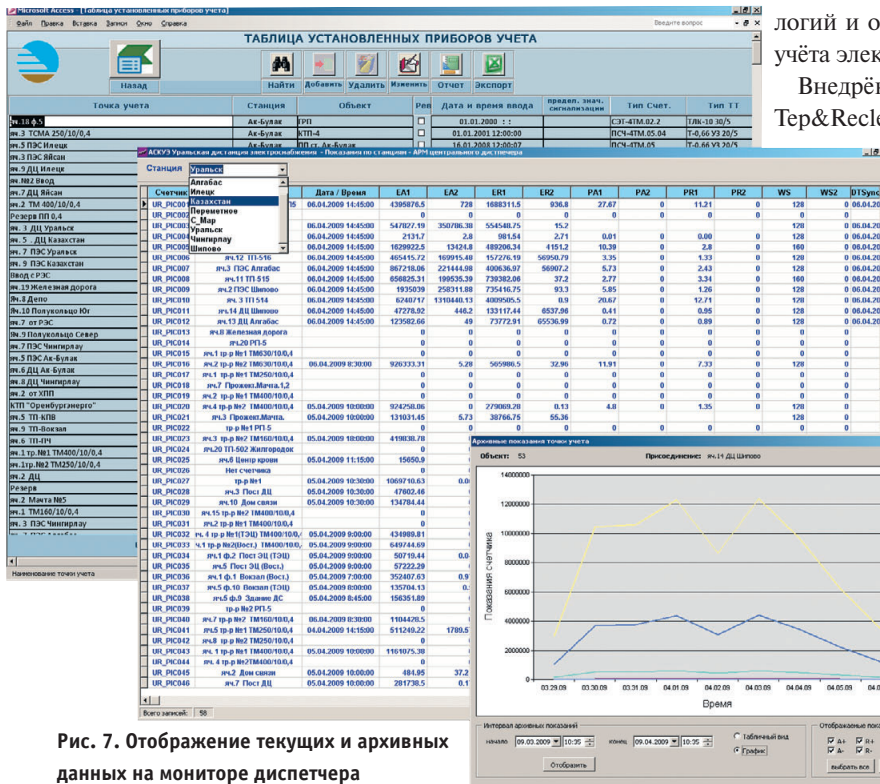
Microsoft Access - [Таблица установленных приборов учета]
Файл Правка Вставка Запись Окно Справка
Введите вопрос

ТАБЛИЦА УСТАНОВЛЕННЫХ ПРИБОРОВ УЧЕТА

Назад
Найти Добавить Удалить Изменить Отчет Экспорт

| Точка учета | Станция | Объект | Рез | Дата и время ввода | предел. знач. сигнализации | Тип Счет. | Тип ТТ |
|---|---|---|---|---|---|---|---|
| яч.18 ф.5 | Ак-Булак | ГРП | | 01.01.2000 : : | | СЭТ-4ТМ.02.2 | ТЛК-10 30/5 |
| яч.3 ТСМА 250/10/0,4 | Ак-Булак | КТП-4 | | 01.01.2001 12:00:00 | | ПСЧ-4ТМ.05.04 | Т-0,66 УЗ 20/5 |
| яч.5 ПЭС Илецк | Ак-Булак | ПП ст. Ак-Булак | | 16.01.2008 12:00:07 | | ПСЧ-4ТМ.05 | Т-0,66 УЗ 20/5 |

яч.3 ПЭС Яйсан
яч.9 ДЦ Илецк
яч.№2 Ввод
яч.3 ПЭС Яйсан
яч.7 ДЦ Яйсан
яч.2 ТМ 400/10/0,4
Резерв ПП 0,4
яч. 3 ДЦ Уральск
яч.5 . ДЦ Казахстан
яч.7 ПЭС Уральск
яч.9 ПЭС Казахстан
Ввод с РЭС
яч.19 Железная дорога
Яч.8 Депо
Яч.10 Полукольцо Юг
яч.7 от РЭС
яч.9 Полукольцо Север
яч.7 ПЭС Чингирлау
яч.5 ПЭС Ак-Булак
яч.6 ДЦ Ак-Булак
яч.8 ДЦ Чингирлау
яч. 2 от ХПП
КТП "Оренбургэнерго"
яч.5 ТП-КПВ
яч. 9 ТП-Вокзал
яч.6 ТП-ПЧ
яч.1 тр.№1 ТМ400/10/0,4
яч.1тр.№2 ТМ250/10/0,4
яч.2 ДЦ
Резерв
яч. 2 Манта №5
яч.1 ТМ160/10/0,4
яч.3 ПЭС Чингирлау
Наименование точки учета

логий и о
учёта элек
Внедрё
Tep&Recl

АСКУЭ Уральская дистанция электроснабжения - Показания по станциям - АРМ центрального диспетчера
Станция Уральск
Алгабас
Илецк
Казахстан
Переметное
С_Мар
Уральск
Чингирлау
Шипово

| Счетчик | | Дата / Время | EA1 | EA2 | ER1 | ER2 | PA1 | PA2 | PR1 | PR2 | WS | WS2 | DTSync |
|---|---|---|---|---|---|---|---|---|---|---|---|---|---|
| UR_PIC00 | | 06.04.2009 14:45:00 | 4305876.5 | 728 | 1688311.5 | 936.8 | 27.67 | 0 | 11.21 | 0 | 128 | 0 | 06.04.20 |
| UR_PIC00 | | | 0 | 0 | 0 | 0 | 0 | 0 | 0 | 0 | 0 | 0 | |
| UR_PIC00 | | 06.04.2009 14:45:00 | 547827.19 | 350786.38 | 554548.75 | 15.2 | | | | | 128 | 0 | 06.04.20 |
| UR_PIC00 | | 06.04.2009 14:45:00 | 2131.7 | 2.8 | 981.54 | 2.71 | 0.01 | 0 | 0.00 | 0 | 128 | 0 | 06.04.20 |
| UR_PIC00 | | 06.04.2009 14:45:00 | 1629922.5 | 13424.8 | 489206.34 | 4151.2 | 10.39 | 0 | 2.8 | 0 | 160 | 0 | 06.04.20 |
| UR_PIC006 | яч.12 ТП-516 | 06.04.2009 14:45:00 | 465415.72 | 169915.48 | 157276.19 | 56950.79 | 3.35 | 0 | 1.33 | 0 | 128 | 0 | 06.04.20 |
| UR_PIC007 | яч.3 ПЭС Алгабас | 06.04.2009 14:45:00 | 867218.06 | 221444.98 | 400636.97 | 56907.2 | 5.73 | 0 | 2.43 | 0 | 128 | 0 | 06.04.20 |
| UR_PIC008 | яч.11 ТП 515 | 06.04.2009 14:45:00 | 656825.31 | 199535.39 | 739382.08 | 37.2 | 2.77 | 0 | 3.34 | 0 | 160 | 0 | 06.04.20 |
| UR_PIC009 | яч.2 ПЭС Шипово | 06.04.2009 14:45:00 | 1935039 | 258311.88 | 735416.75 | 93.3 | 5.85 | 0 | 1.26 | 0 | 128 | 0 | 06.04.20 |
| UR_PIC010 | яч. 3 ТП 514 | 06.04.2009 14:45:00 | 6240717 | 1310440.13 | 4009505.5 | 0.9 | 20.67 | 0 | 12.71 | 0 | 128 | 0 | 06.04.20 |
| UR_PIC011 | яч.14 ДЦ Шипово | 06.04.2009 14:45:00 | 47278.92 | 446.2 | 133117.44 | 6537.96 | 0.41 | 0 | 0.95 | 0 | 128 | 0 | 06.04.20 |
| UR_PIC012 | яч.13 ДЦ Алгабас | 06.04.2009 14:45:00 | 123582.66 | 49 | 73772.91 | 65536.99 | 0.72 | 0 | 0.89 | 0 | 128 | 0 | 06.04.20 |
| UR_PIC013 | яч.8 Железная дорога | | 0 | 0 | 0 | 0 | 0 | 0 | 0 | 0 | 0 | 0 | |
| UR_PIC014 | яч.20 РП-5 | | 0 | 0 | 0 | 0 | 0 | 0 | 0 | 0 | 0 | 0 | |
| UR_PIC015 | яч.14 тр-р №1 ТМ630/10/0,4 | | 0 | 0 | 0 | 0 | 0 | 0 | 0 | 0 | 0 | 0 | |
| UR_PIC016 | яч.2 тр-р №2 ТМ630/10/0,4 | 06.04.2009 8:30:00 | 920333.31 | 5.28 | 565986.5 | 32.96 | 11.91 | 0 | 7.33 | 0 | 128 | 0 | |
| UR_PIC017 | яч.1 тр-р №1 ТМ250/10/0,4 | | 0 | 0 | 0 | 0 | 0 | 0 | 0 | 0 | 0 | 0 | |
| UR_PIC018 | яч.7 Прожект.Мачта.1,2 | | 0 | 0 | 0 | 0 | 0 | 0 | 0 | 0 | 0 | 0 | |
| UR_PIC019 | яч.2 тр-р №1 ТМ400/10/0,4 | | 0 | 0 | 0 | 0 | 0 | 0 | 0 | 0 | 0 | 0 | |
| UR_PIC020 | яч.4 тр-р №2 ТМ400/10/0,4 | 05.04.2009 10:00:00 | 924258.06 | 0 | 279069.28 | 0.13 | 4.8 | 0 | 1.35 | 0 | 128 | 0 | |
| UR_PIC021 | яч.3 Прожект.Мачта. | 05.04.2009 10:00:00 | 131031.45 | 5.73 | 38766.75 | 55.36 | | | | | 128 | 0 | |
| UR_PIC022 | тр-р №1 РП-5 | | 0 | 0 | 0 | 0 | 0 | 0 | 0 | 0 | 0 | 0 | |
| UR_PIC023 | яч.3 тр-р №2 ТМ160/10/0,4 | 05.04.2009 10:00:00 | 419838.78 | | | | | | | | | | |
| UR_PIC024 | яч.20 ТП-502 Жилгородок | | 0 | | | | | | | | | | |
| UR_PIC025 | яч.8 Центр Крови | 05.04.2009 11:15:00 | 15650.9 | | | | | | | | | | |
| UR_PIC026 | Нет счетчика | | 0 | | | | | | | | | | |
| UR_PIC027 | тр-р №1 | 05.04.2009 10:30:00 | 1069710.63 | 0.0 | | | | | | | | | |
| UR_PIC028 | яч.3 Пост ДЦ | 05.04.2009 10:30:00 | 47602.46 | | | | | | | | | | |
| UR_PIC029 | яч.10 Дом связи | 05.04.2009 10:30:00 | 134784.44 | | | | | | | | | | |
| UR_PIC030 | яч.15 тр-р №2 ТМ400/10/0,4 | | 0 | | | | | | | | | | |
| UR_PIC031 | яч.2 тр-р №1 ТМ400/10/0,4 | | 0 | | | | | | | | | | |
| UR_PIC032 | яч. 4 тр-р №1(ТЭЦ) ТМ400/10/0,4 | 05.04.2009 8:00:00 | 434989.81 | | | | | | | | | | |
| UR_PIC033 | ч.1 тр-р №2(Пост.) ТМ400/10/0,4 | 05.04.2009 8:00:00 | 649744.69 | | | | | | | | | | |
| UR_PIC034 | яч.1 ф.2 Пост ЭЦ (ТЭЦ) | 05.04.2009 8:00:00 | 50719.44 | 0.0 | | | | | | | | | |
| UR_PIC035 | яч.5 Пост ЭЦ (Вост.) | 05.04.2009 8:00:00 | 57222.29 | | | | | | | | | | |
| UR_PIC036 | яч.1 ф.1 Вокзал (Вост.) | 05.04.2009 7:00:00 | 352407.63 | 0.9 | | | | | | | | | |
| UR_PIC037 | яч.5 ф.10 Вокзал (ТЭЦ) | 05.04.2009 8:00:00 | 135704.13 | 0. | | | | | | | | | |
| UR_PIC038 | яч.5 ф.9 Здание ДС | 05.04.2009 8:45:00 | 156351.89 | | | | | | | | | | |
| UR_PIC039 | тр-р №2 РП-5 | | 0 | | | | | | | | | | |
| UR_PIC040 | яч.7 тр-р №2 ТМ160/10/0,4 | 06.04.2009 8:30:00 | 1104470.5 | | | | | | | | | | |
| UR_PIC041 | яч.5 тр-р №1 ТМ250/10/0,4 | 04.04.2009 14:15:00 | 511249.22 | 1789.5 | | | | | | | | | |
| UR_PIC042 | яч.8 тр-р №2 ТМ250/10/0,4 | | 0 | | | | | | | | | | |
| UR_PIC043 | яч.2 тр-р №1 ТМ400/10/0,4 | 05.04.2009 10:00:00 | 1161075.38 | | | | | | | | | | |
| UR_PIC044 | яч. 4 тр-р №2ТМ400/10/0,4 | | 0 | | | | | | | | | | |
| UR_PIC045 | яч.2 Дом связи | 05.04.2009 10:00:00 | 484.95 | 37.2 | | | | | | | | | |
| UR_PIC046 | яч.7 Пост ДЦ | 05.04.2009 10:00:00 | 281738.5 | 0.1 | | | | | | | | | |

Всего записей: 58

Архивные показания точки учета
Объект: 53
Присоединение: яч.14 ДЦ Шипово
Показания счетчика
14000000
12000000
10000000
8000000
6000000
4000000
2000000
0
03.29.09 03.30.09 03.31.09 04.01.09 04.02.09 04.03.09 04.04.09 04.05.09 04.0
Время

Интервал архивных показаний
начало 09.03.2009 10:35
конец 09.04.2009 10:35
Отобразить
Табличный вид
График
Отображаемые показ
A+ R+
A- R-
выбрать все

Рис. 7. Отображение текущих и архивных данных на мониторе диспетчера